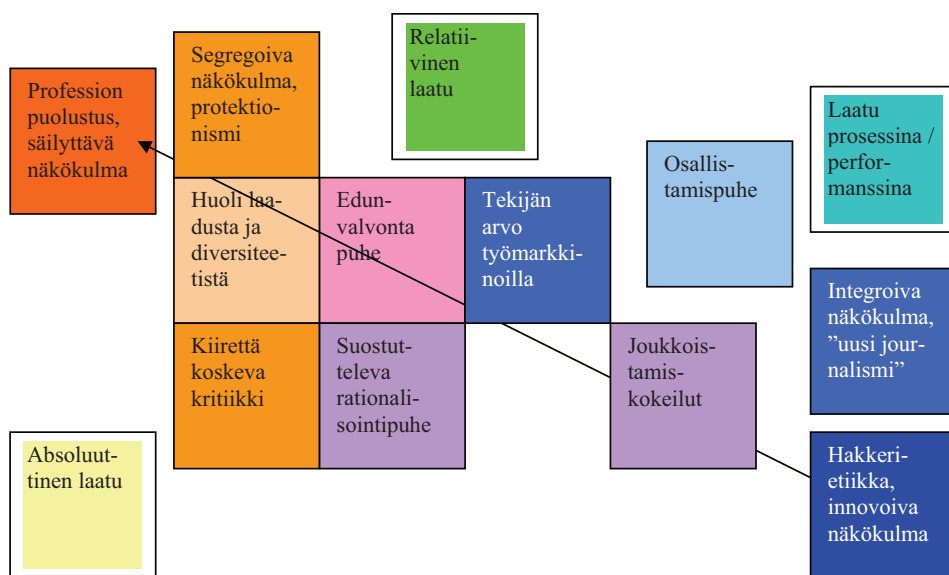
Relatiivinen laatu

Segregoiva näkökulma, protektionismi

Profession puolustus, säilyttävä näkökulma

Laatu prosessina / performanssina

Osallistamispuhe

Huoli laadusta ja diversiteetistä

Edunvalvontapuhe

Tekijän arvo työmarkkinoilla

Integroiva näkökulma, ”uusi journalismi”

Kiirettä koskeva kritiikki

Suostutteleva rationalisointipuhe

Joukkoistamiskokeilut

Absoluuttinen laatu

Hakkerietiikka, innovoiva näkökulma